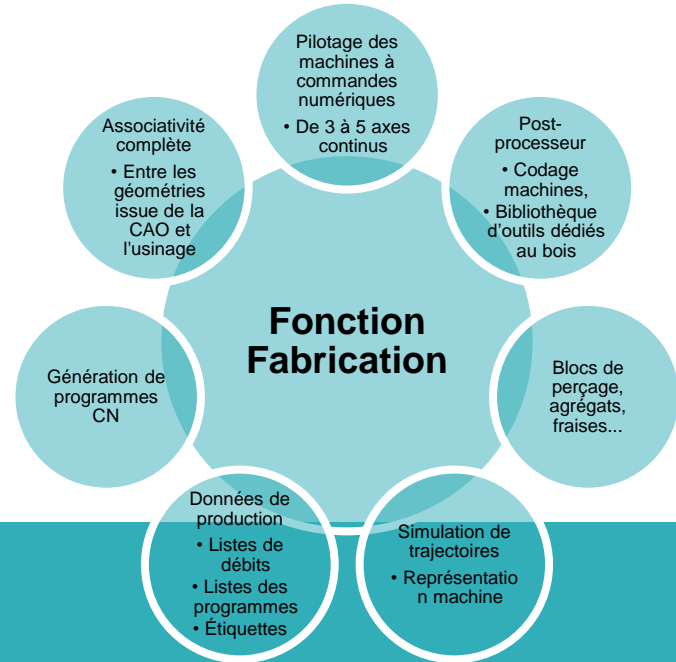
Fonction Fabrication

Pilotage des machines à commandes numériques
• De 3 à 5 axes continus

Post-processeur
• Codage machines,
• Bibliothèque d'outils dédiés au bois

Blocs de perçage, agrégats, fraises...

Simulation de trajectoires
• Représentatio n machine

Données de production
• Listes de débits
• Listes des programmes
• Étiquettes

Génération de programmes CN

Associativité complète
• Entre les géométries issue de la CAO et l'usinage